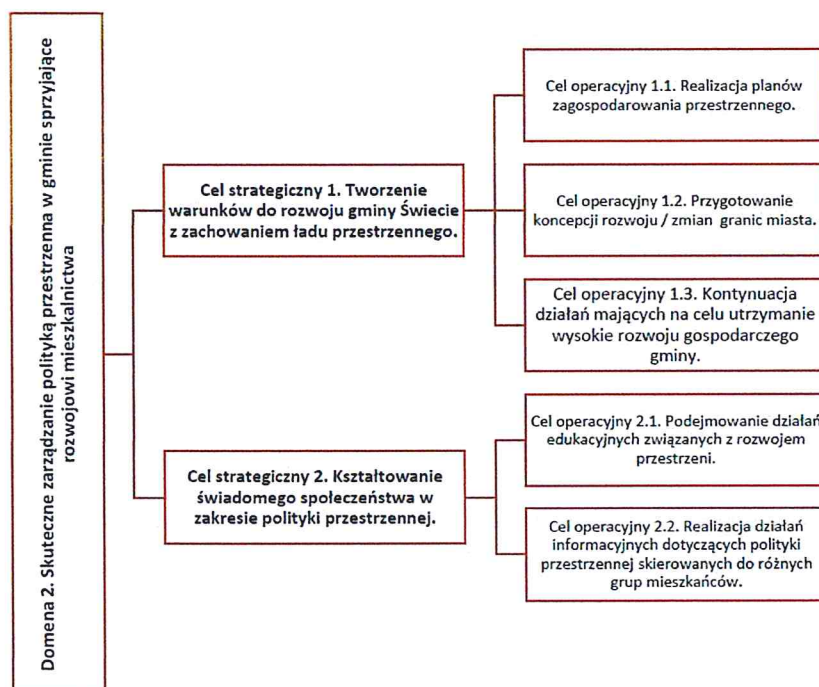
Domena 2. Skuteczne zarządzanie polityką przestrzenną w gminie sprzyjające rozwojowi mieszkalnictwa

Cel strategiczny 1. Tworzenie warunków do rozwoju gminy Świecie z zachowaniem ładu przestrzennego.

Cel operacyjny 1.1. Realizacja planów zagospodarowania przestrzennego.

Cel operacyjny 1.2. Przygotowanie koncepcji rozwoju / zmian granic miasta.

Cel operacyjny 1.3. Kontynuacja działań mających na celu utrzymanie wysokie rozwoju gospodarczego gminy.

Cel strategiczny 2. Kształtowanie świadomego społeczeństwa w zakresie polityki przestrzennej.

Cel operacyjny 2.1. Podejmowanie działań edukacyjnych związanych z rozwojem przestrzeni.

Cel operacyjny 2.2. Realizacja działań informacyjnych dotyczących polityki przestrzennej skierowanych do różnych grup mieszkańców.